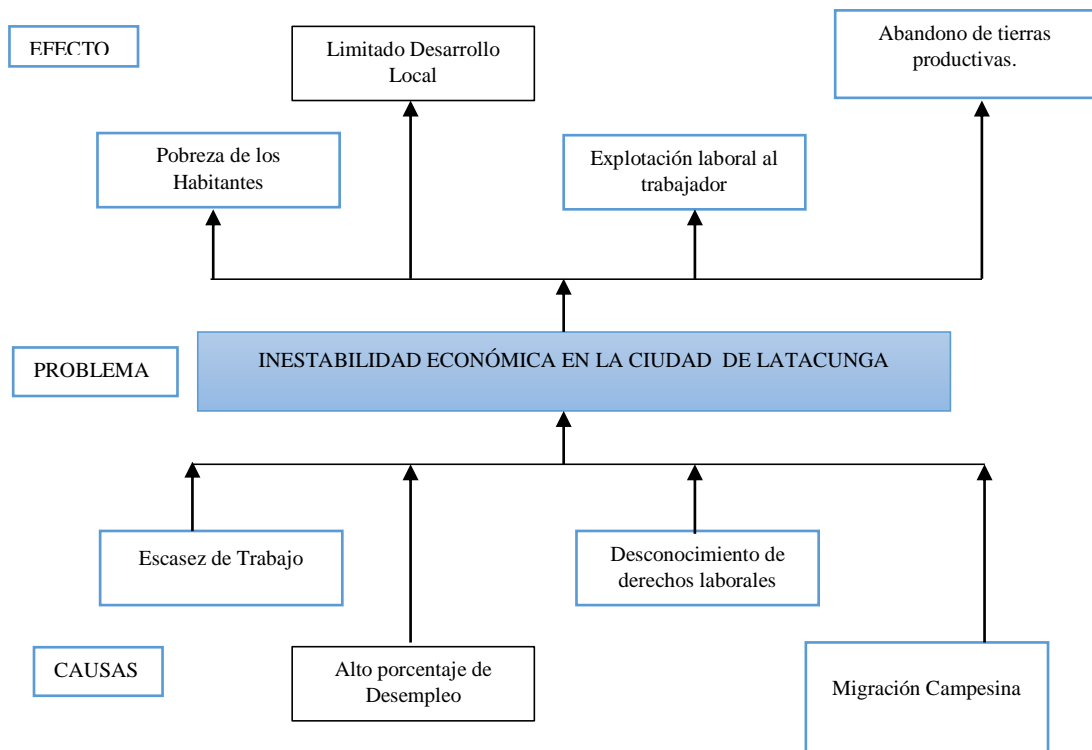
EFECTO

Limitado Desarrollo Local

Abandono de tierras productivas.

Pobreza de los Habitantes

Explotación laboral al trabajador

PROBLEMA

INESTABILIDAD ECONÓMICA EN LA CIUDAD DE LATACUNGA

Escasez de Trabajo

Desconocimiento de derechos laborales

CAUSAS

Alto porcentaje de Desempleo

Migración Campesina